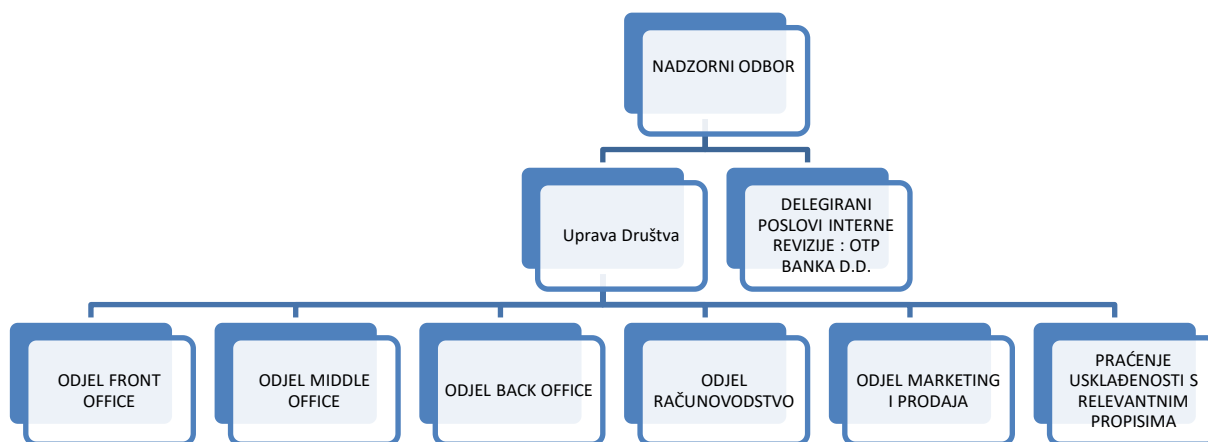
NADZORNI ODBOR

Uprava Društva

DELEGIRANI POSLOVI INTERNE REVIZIJE : OTP BANKA D.D.

ODJEL FRONT OFFICE

ODJEL MIDDLE OFFICE

ODJEL BACK OFFICE

ODJEL RAČUNOVODSTVO

ODJEL MARKETING I PRODAJA

PRAĆENJE USKLAĐENOSTI S RELEVANTNIM PROPISIMA